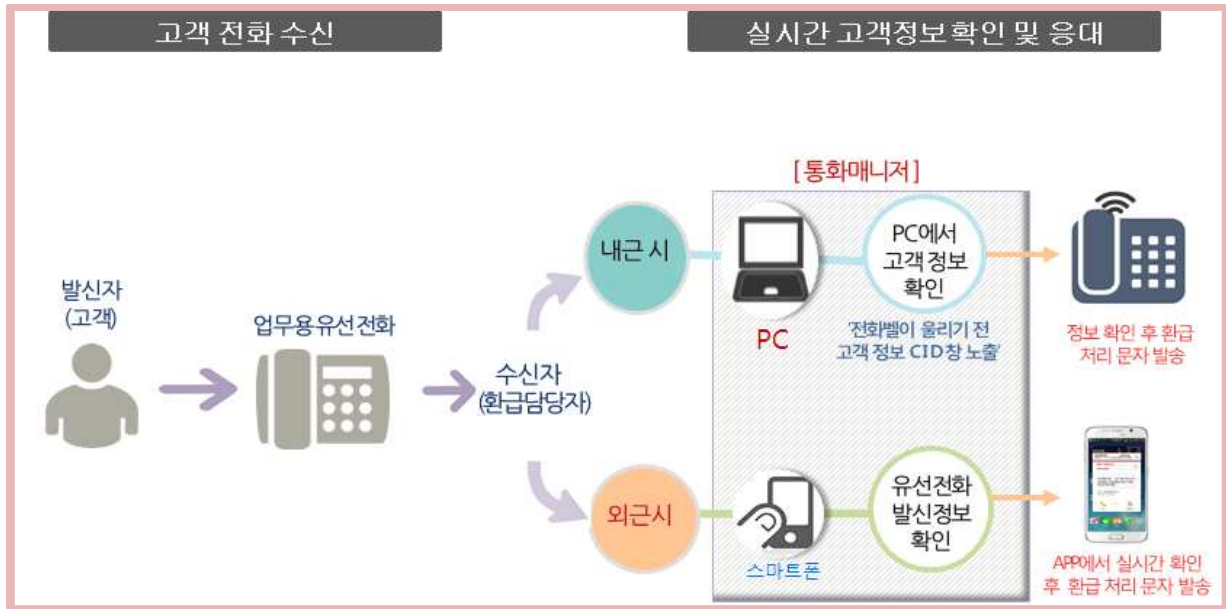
고객 전화 수신

실시간 고객정보확인 및 응대

발신자 (고객)

업무용유선전화

수신자 (환급담당자)

내근 시

외근시

[통화매니저]

PC

PC에서 고객정보 확인

'전화벨이 울리기 전 고객 정보 CID창 노출'

정보 확인 후 환급 처리 문자 발송

스마트폰

유선전화 발신정보 확인

APP에서 실시간 확인 후 환급 처리 문자 발송